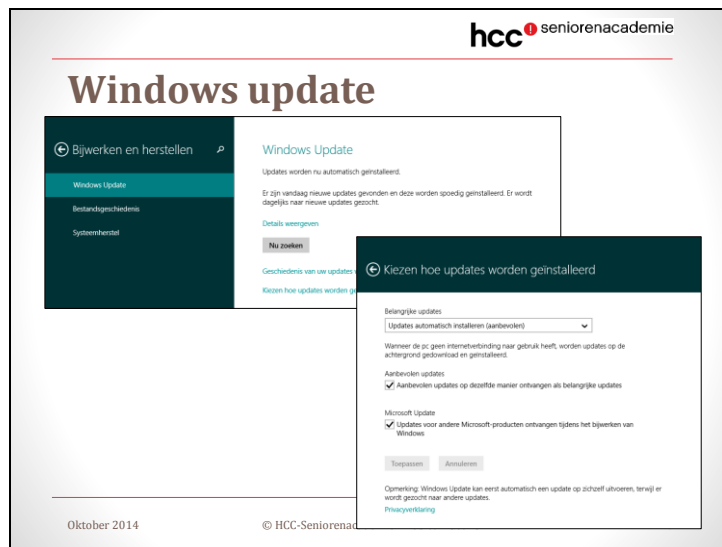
hcc seniorenacademie

Windows update

Bijwerken en herstellen

Windows Update

Bestandsgeschiedenis

Systeemherstel

Windows Update

Updates worden nu automatisch geïnstalleerd.

Er zijn vandaag nieuwe updates gevonden en deze worden spoedig geïnstalleerd. Er wordt dagelijks naar nieuwe updates gezocht.

Details weergeven

Nu zoeken

Geschiedenis van uw updates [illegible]

Kiezen hoe updates worden ge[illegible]

Kiezen hoe updates worden geïnstalleerd

Belangrijke updates

Updates automatisch installeren (aanbevolen)

Wanneer de pc geen internetverbinding naar gebruik heeft, worden updates op de achtergrond gedownload en geïnstalleerd.

Aanbevolen updates

Aanbevolen updates op dezelfde manier ontvangen als belangrijke updates

Microsoft Update

Updates voor andere Microsoft-producten ontvangen tijdens het bijwerken van Windows

Toepassen Annuleren

Opmerking: Windows Update kan eerst automatisch een update op zichzelf uitvoeren, terwijl er wordt gezocht naar andere updates.

Privacyverklaring

Oktober 2014

© HCC-Seniorenac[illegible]